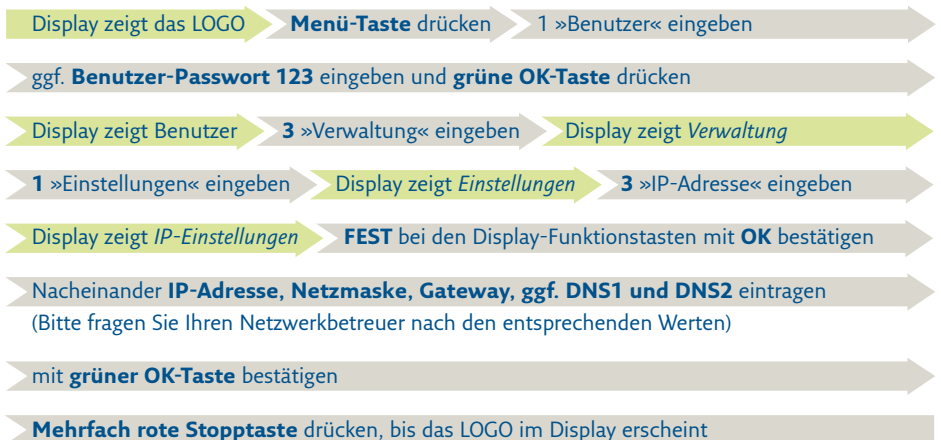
Display zeigt das LOGO **Menü-Taste** drücken 1 »Benutzer« eingeben

ggf. **Benutzer-Passwort 123** eingeben und **grüne OK-Taste** drücken

Display zeigt Benutzer **3** »Verwaltung« eingeben Display zeigt *Verwaltung*

**1** »Einstellungen« eingeben Display zeigt *Einstellungen* **3** »IP-Adresse« eingeben

Display zeigt *IP-Einstellungen* **FEST** bei den Display-Funktionstasten mit **OK** bestätigen

Nacheinander **IP-Adresse, Netzmaske, Gateway, ggf. DNS1 und DNS2** eintragen
(Bitte fragen Sie Ihren Netzwerkbetreuer nach den entsprechenden Werten)

mit **grüner OK-Taste** bestätigen

**Mehrfach rote Stopptaste** drücken, bis das LOGO im Display erscheint